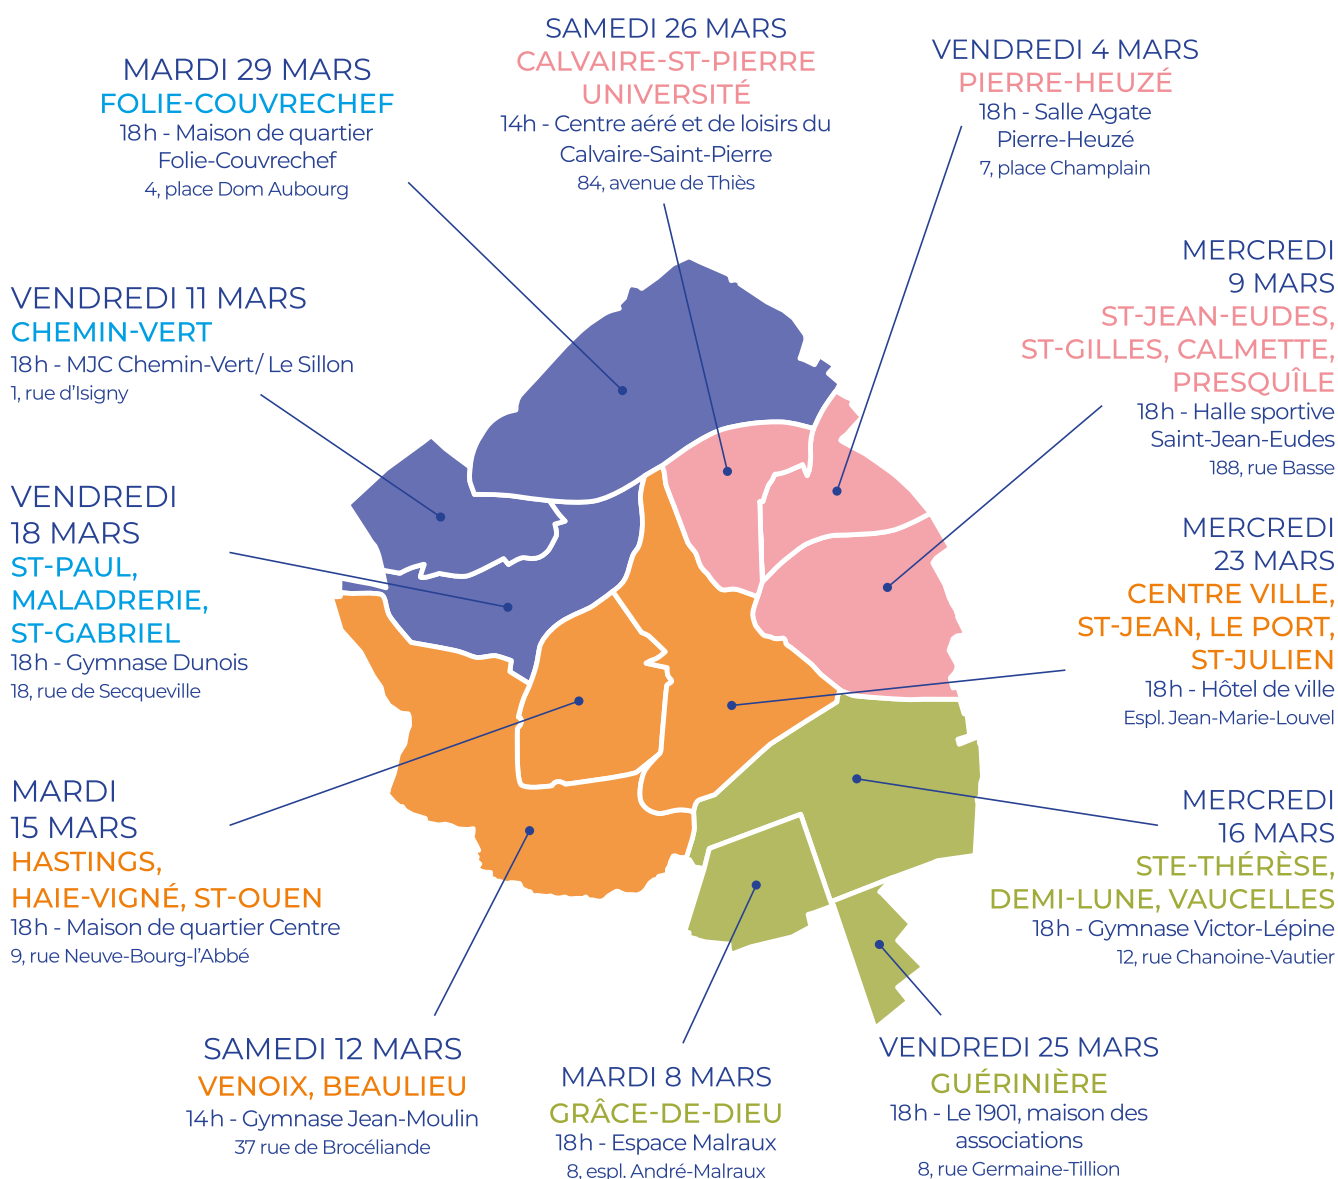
SAMEDI 26 MARS
CALVAIRE-ST-PIERRE UNIVERSITÉ
14h - Centre aéré et de loisirs du Calvaire-Saint-Pierre
84, avenue de Thiès

MARDI 29 MARS
FOLIE-COUVRECHEF
18h - Maison de quartier Folie-Couvrechef
4, place Dom Aubourg

VENDREDI 4 MARS
PIERRE-HEUZÉ
18h - Salle Agate Pierre-Heuzé
7, place Champlain

VENDREDI 11 MARS
CHEMIN-VERT
18h - MJC Chemin-Vert/ Le Sillon
1, rue d'Isigny

MERCREDI 9 MARS
ST-JEAN-EUDES, ST-GILLES, CALMETTE, PRESQUÎLE
18h - Halle sportive Saint-Jean-Eudes
188, rue Basse

VENDREDI 18 MARS
ST-PAUL, MALADRERIE, ST-GABRIEL
18h - Gymnase Dunois
18, rue de Secqueville

MERCREDI 23 MARS
CENTRE VILLE, ST-JEAN, LE PORT, ST-JULIEN
18h - Hôtel de ville
Espl. Jean-Marie-Louvel

MARDI 15 MARS
HASTINGS, HAIE-VIGNÉ, ST-OUEN
18h - Maison de quartier Centre
9, rue Neuve-Bourg-l'Abbé

MERCREDI 16 MARS
STE-THÉRÈSE, DEMI-LUNE, VAUCELLES
18h - Gymnase Victor-Lépine
12, rue Chanoine-Vautier

SAMEDI 12 MARS
VENOIX, BEAULIEU
14h - Gymnase Jean-Moulin
37 rue de Brocéliande

MARDI 8 MARS
GRÂCE-DE-DIEU
18h - Espace Malraux
8, espl. André-Malraux

VENDREDI 25 MARS
GUÉRINIÈRE
18h - Le 1901, maison des associations
8, rue Germaine-Tillion